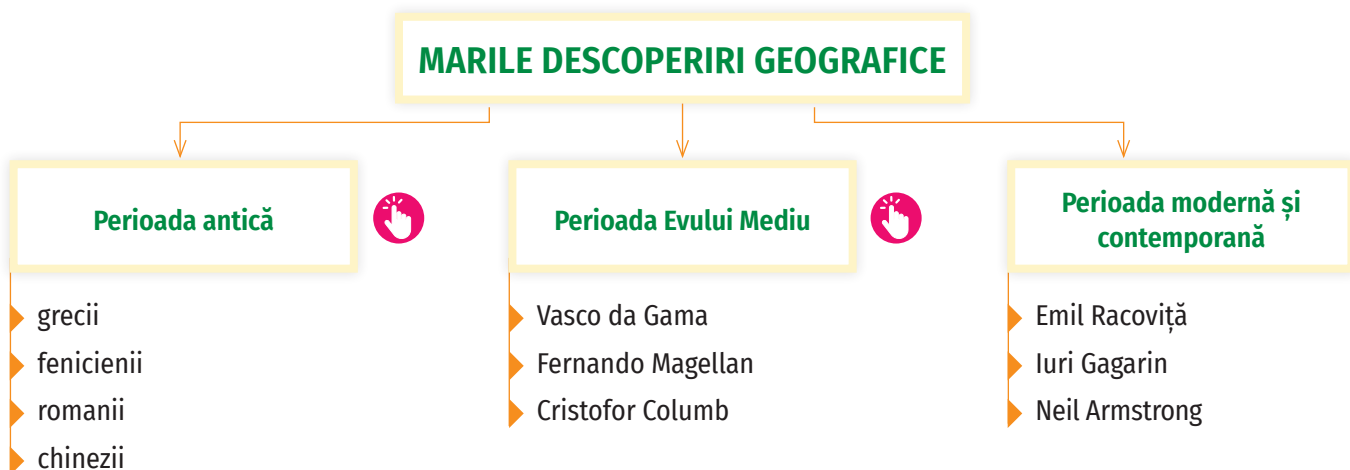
MARILE DESCOPERIRI GEOGRAFICE

Perioada antică

grecii
fenicienii
romanii
chinezii

Perioada Evului Mediu

Vasco da Gama
Fernando Magellan
Cristofor Columb

Perioada modernă și contemporană

Emil Racoviță
Iuri Gagarin
Neil Armstrong